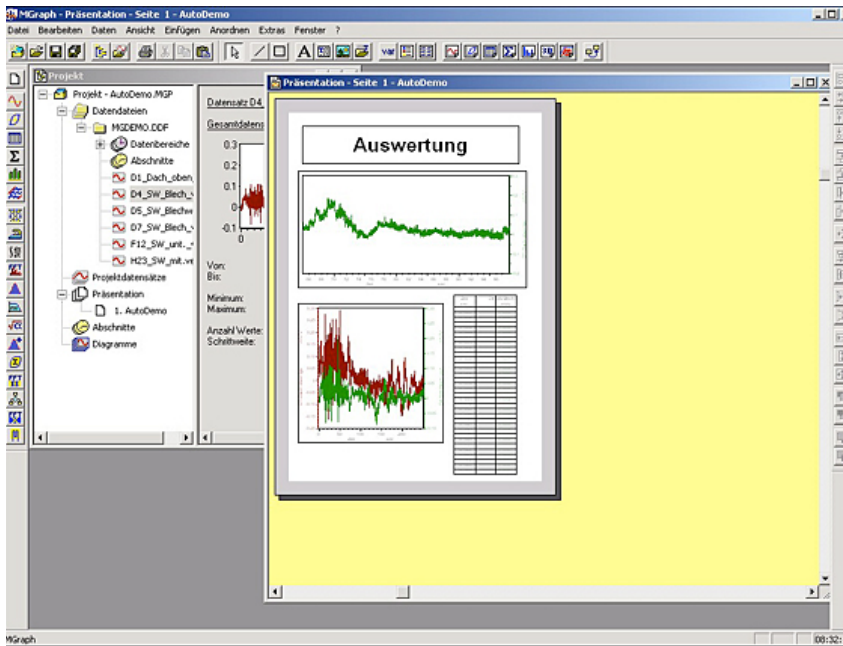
MGraph - Präsentation - Seite 1 - AutoDemo

Datei Bearbeiten Daten Ansicht Einfügen Anordnen Extras Fenster ?

Projekt

Projekt - AutoDemo.MGP
Datendateien
MGDEMO.DDF
Datenbereiche
Abschnitte
D1_Dach_oben
D4_SW_Blech_
D5_SW_Blechw
D7_SW_Blech_
F12_SW_unt._
H23_SW_mit.
Projektdatensätze
Präsentation
1. AutoDemo
Abschnitte
Diagramme

Datensatz D4
Gesamtdatens

0.3
0.2
0.1
0
-0.1

Von:
Bis:

Minimum:
Maximum:

Anzahl Werte:
Schrittweite:

Präsentation - Seite 1 - AutoDemo

Auswertung

MGraph

08:32